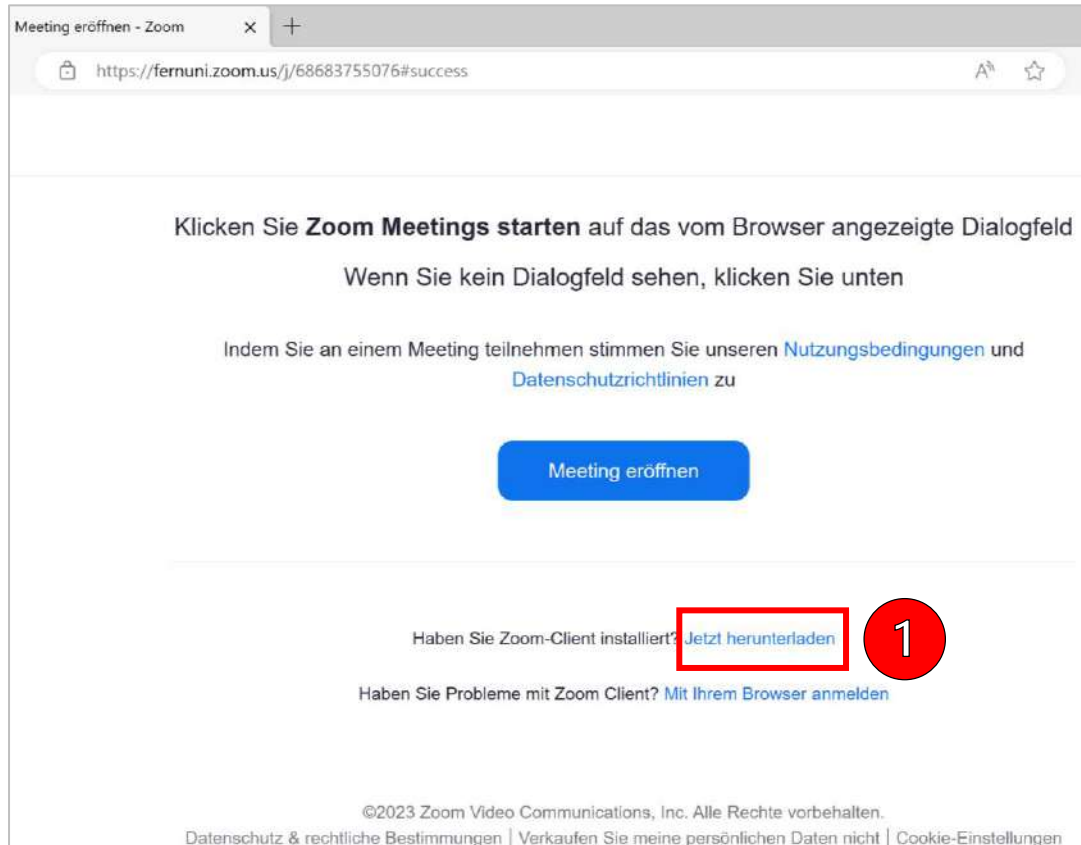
Meeting eröffnen - Zoom ×

https://fernuni.zoom.us/j/68683755076#success

Klicken Sie **Zoom Meetings starten** auf das vom Browser angezeigte Dialogfeld

Wenn Sie kein Dialogfeld sehen, klicken Sie unten

Indem Sie an einem Meeting teilnehmen stimmen Sie unseren Nutzungsbedingungen und Datenschutzrichtlinien zu

Meeting eröffnen

Haben Sie Zoom-Client installiert? Jetzt herunterladen

1

Haben Sie Probleme mit Zoom Client? Mit Ihrem Browser anmelden

©2023 Zoom Video Communications, Inc. Alle Rechte vorbehalten.

Datenschutz & rechtliche Bestimmungen | Verkaufen Sie meine persönlichen Daten nicht | Cookie-Einstellungen